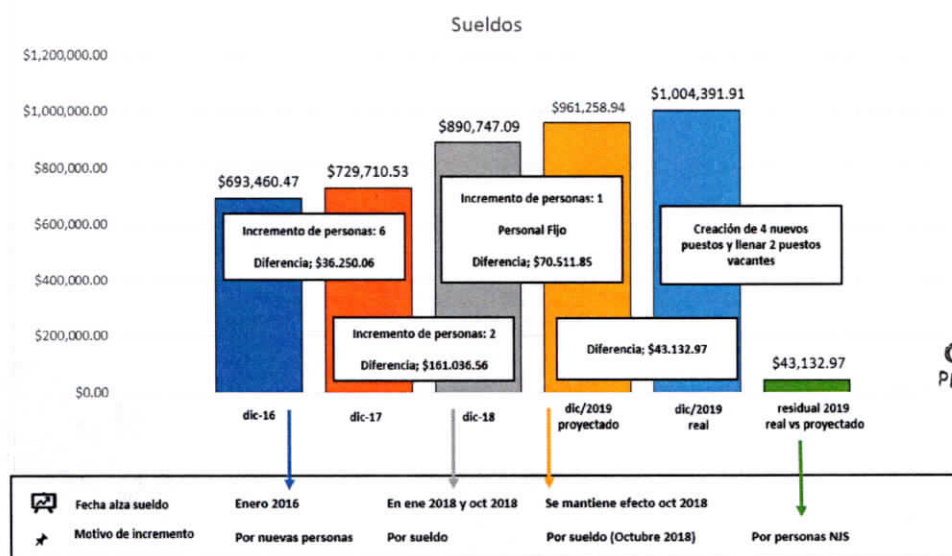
Sueldos

$1,200,000.00
$1,000,000.00
$800,000.00
$600,000.00
$400,000.00
$200,000.00
$0.00

$693,460.47
$729,710.53
$890,747.09
$961,258.94
$1,004,391.91
$43,132.97

Incremento de personas: 6
Diferencia; $36.250.06

Incremento de personas: 2
Diferencia; $161.036.56

Incremento de personas: 1
Personal Fijo
Diferencia; $70.511.85

Diferencia; $43.132.97

Creación de 4 nuevos puestos y llenar 2 puestos vacantes

dic-16
dic-17
dic-18
dic/2019 proyectado
dic/2019 real
residual 2019 real vs proyectado

Fecha alza sueldo | Enero 2016 | En ene 2018 y oct 2018 | Se mantiene efecto oct 2018

Motivo de incremento | Por nuevas personas | Por sueldo | Por sueldo (Octubre 2018) | Por personas NJS

C
P